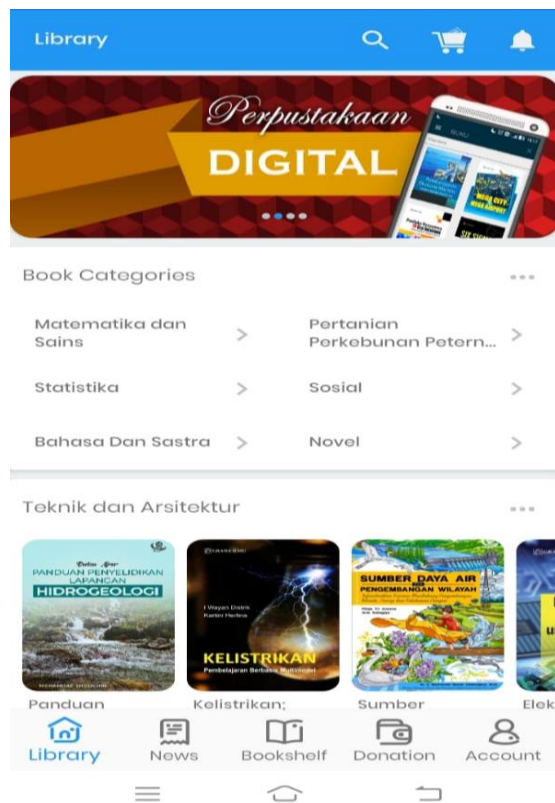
Library

Perpustakaan
DIGITAL

Book Categories

Matematika dan Sains
Pertanian Perkebunan Petern...
Statistika
Sosial
Bahasa Dan Sastra
Novel

Teknik dan Arsitektur

PANDUAN PENYELIDIKAN LAPANGAN
HIDROGEOLOGI

I Wayan Distrik
Karlini Herlina
KELISTRIKAN
Pembelajaran Berbasis Multimodel

SUMBER DAYA AIR dan PENGEMBANGAN WILAYAH

Panduan
Kelistrikan;
Sumber
Elek

Library
News
Bookshelf
Donation
Account